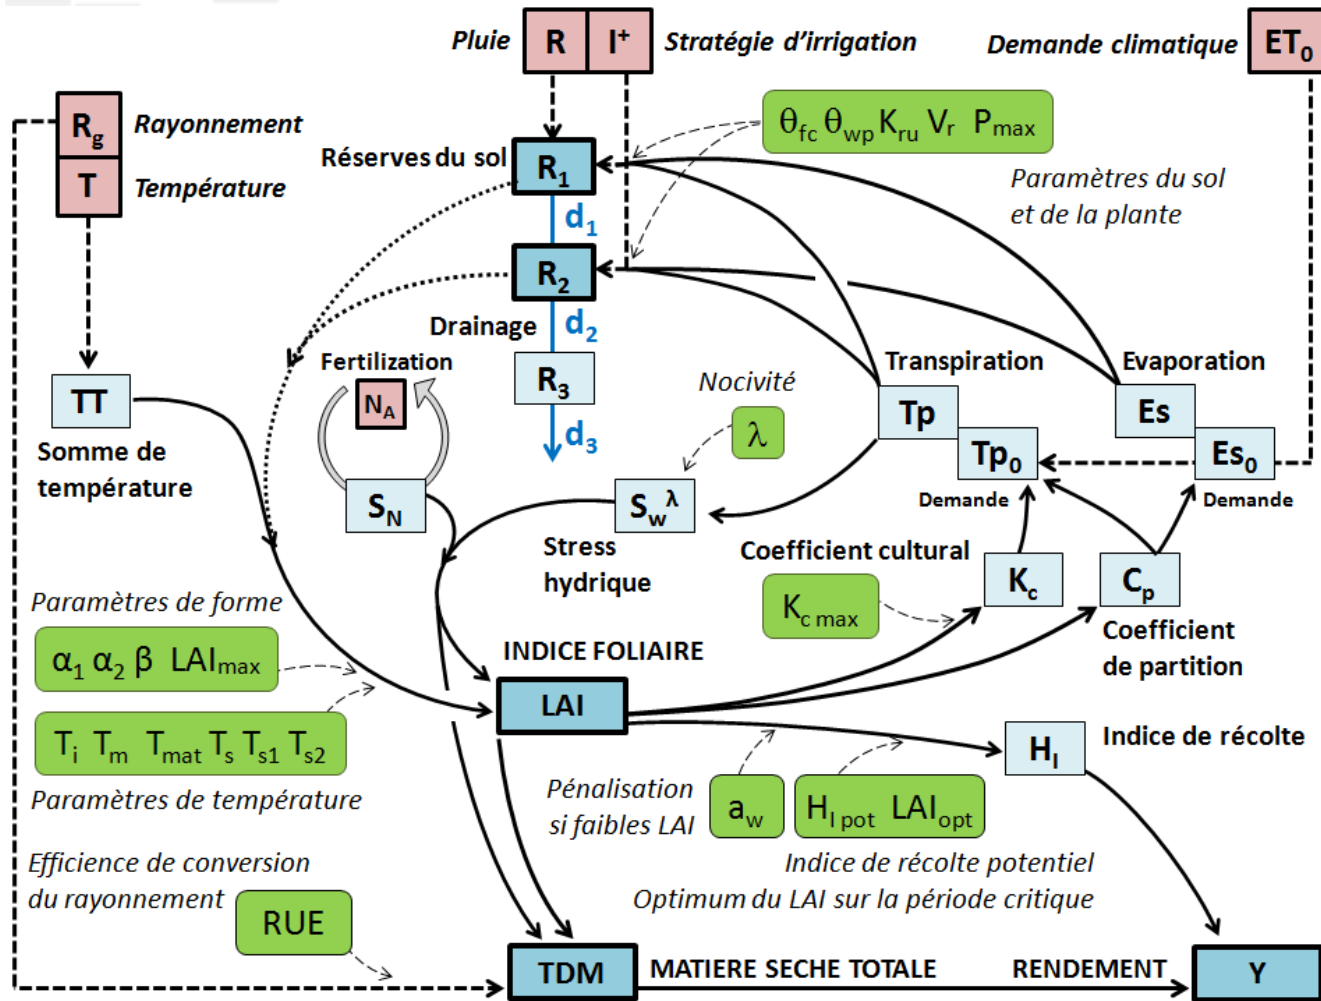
Pluie R $I^+$ Stratégie d'irrigation

Demande climatique $ET_0$

$R_g$ Rayonnement

T Température

$\theta_{fc}$ $\theta_{wp}$ $K_{ru}$ $V_r$ $P_{max}$

Paramètres du sol et de la plante

Réserves du sol $R_1$

$d_1$

$R_2$

Drainage $d_2$

$R_3$

$d_3$

Fertilization

$N_A$

$S_N$

TT

Somme de température

Nocivité

$\lambda$

$S_w^\lambda$

Stress hydrique

Transpiration

Tp

$Tp_0$

Demande

Evaporation

Es

$Es_0$

Demande

Coefficient cultural

$K_{c\,max}$

$K_c$

$C_p$

Coefficient de partition

Paramètres de forme

$\alpha_1$ $\alpha_2$ $\beta$ $LAI_{max}$

INDICE FOLIAIRE

LAI

$T_i$ $T_m$ $T_{mat}$ $T_s$ $T_{s1}$ $T_{s2}$

Paramètres de température

$H_I$

Indice de récolte

Pénalisation si faibles LAI

$a_w$

$H_{I\,pot}$ $LAI_{opt}$

Indice de récolte potentiel

Optimum du LAI sur la période critique

Efficience de conversion du rayonnement

RUE

TDM

MATIERE SECHE TOTALE

RENDEMENT

Y